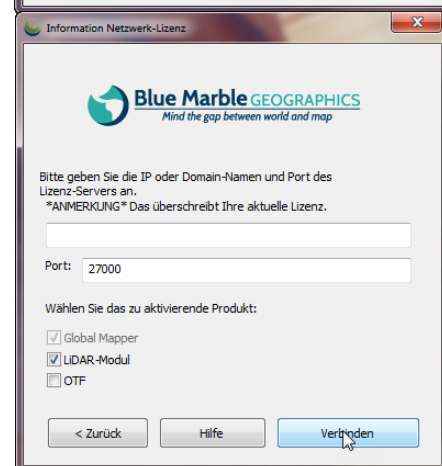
Information Netzwerk-Lizenz

Blue Marble GEOGRAPHICS
Mind the gap between world and map

Bitte geben Sie die IP oder Domain-Namen und Port des Lizenz-Servers an.
*ANMERKUNG* Das überschreibt Ihre aktuelle Lizenz.

Port: 27000

Wählen Sie das zu aktivierende Produkt:

Global Mapper
LiDAR-Modul
OTF

< Zurück
Hilfe
Verbinden